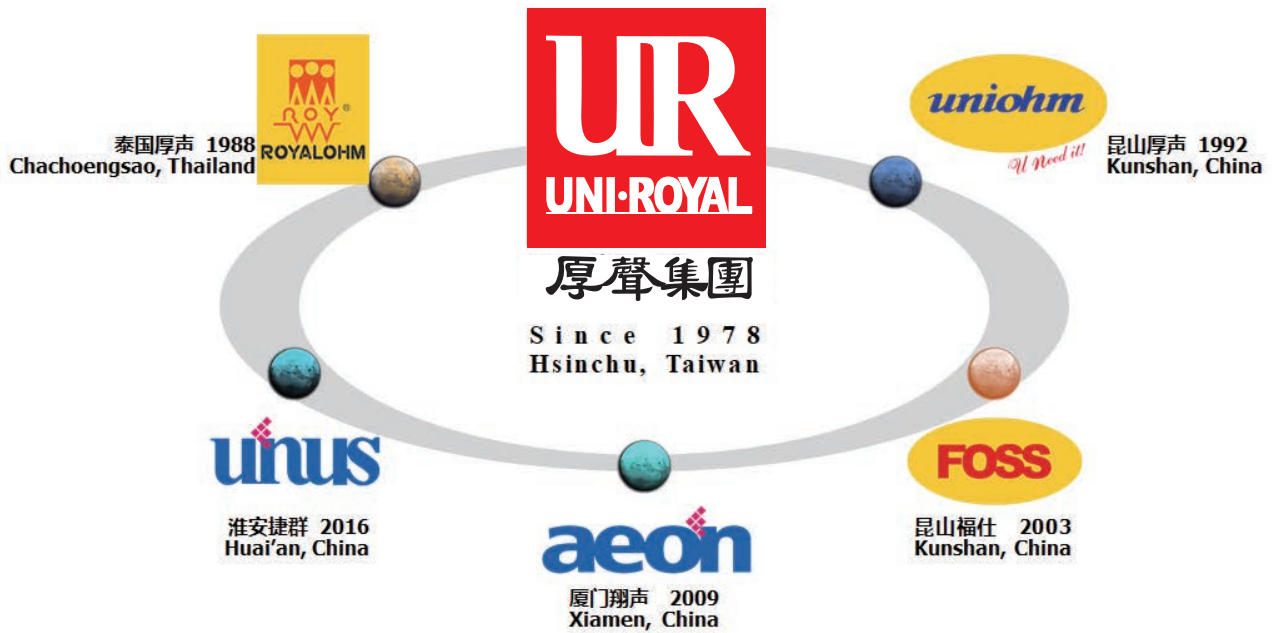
UR
UNI·ROYAL
厚聲集團
Since 1978
Hsinchu, Taiwan

ROY
ROYALOHM
泰国厚声 1988
Chachoengsao, Thailand

uniohm
U Need it!
昆山厚声 1992
Kunshan, China

FOSS
昆山福仕 2003
Kunshan, China

aeon
厦门翔声 2009
Xiamen, China

unus
淮安捷群 2016
Huai'an, China